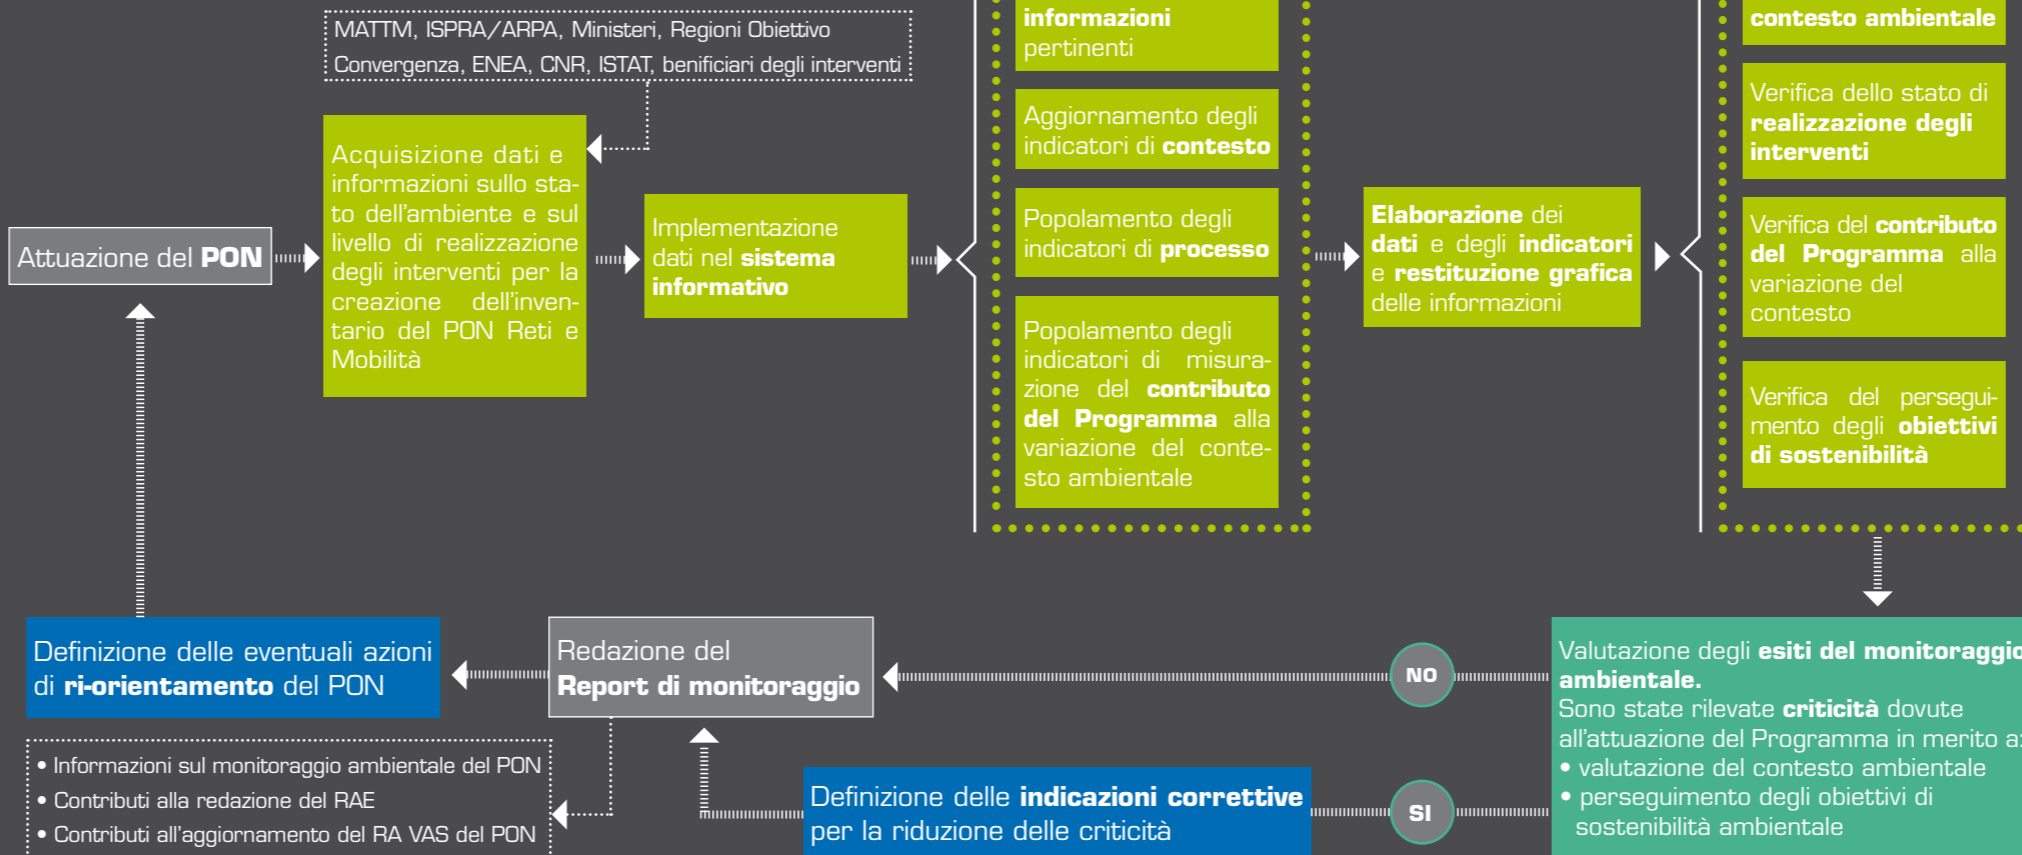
MATTM, ISPRA/ARPA, Ministeri, Regioni Obiettivo Convergenza, ENEA, CNR, ISTAT, benificiari degli interventi

informazioni pertinenti

contesto ambientale

Attuazione del PON

Acquisizione dati e informazioni sullo stato dell'ambiente e sul livello di realizzazione degli interventi per la creazione dell'inventario del PON Reti e Mobilità

Implementazione dati nel sistema informativo

Aggiornamento degli indicatori di contesto

Popolamento degli indicatori di processo

Popolamento degli indicatori di misurazione del contributo del Programma alla variazione del contesto ambientale

Elaborazione dei dati e degli indicatori e restituzione grafica delle informazioni

Verifica dello stato di realizzazione degli interventi

Verifica del contributo del Programma alla variazione del contesto

Verifica del perseguimento degli obiettivi di sostenibilità

Definizione delle eventuali azioni di ri-orientamento del PON

Redazione del Report di monitoraggio

NO

Valutazione degli esiti del monitoraggi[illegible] ambientale.
Sono state rilevate criticità dovute all'attuazione del Programma in merito a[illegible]
• valutazione del contesto ambientale
• perseguimento degli obiettivi di sostenibilità ambientale

• Informazioni sul monitoraggio ambientale del PON
• Contributi alla redazione del RAE
• Contributi all'aggiornamento del RA VAS del PON

Definizione delle indicazioni correttive per la riduzione delle criticità

SI